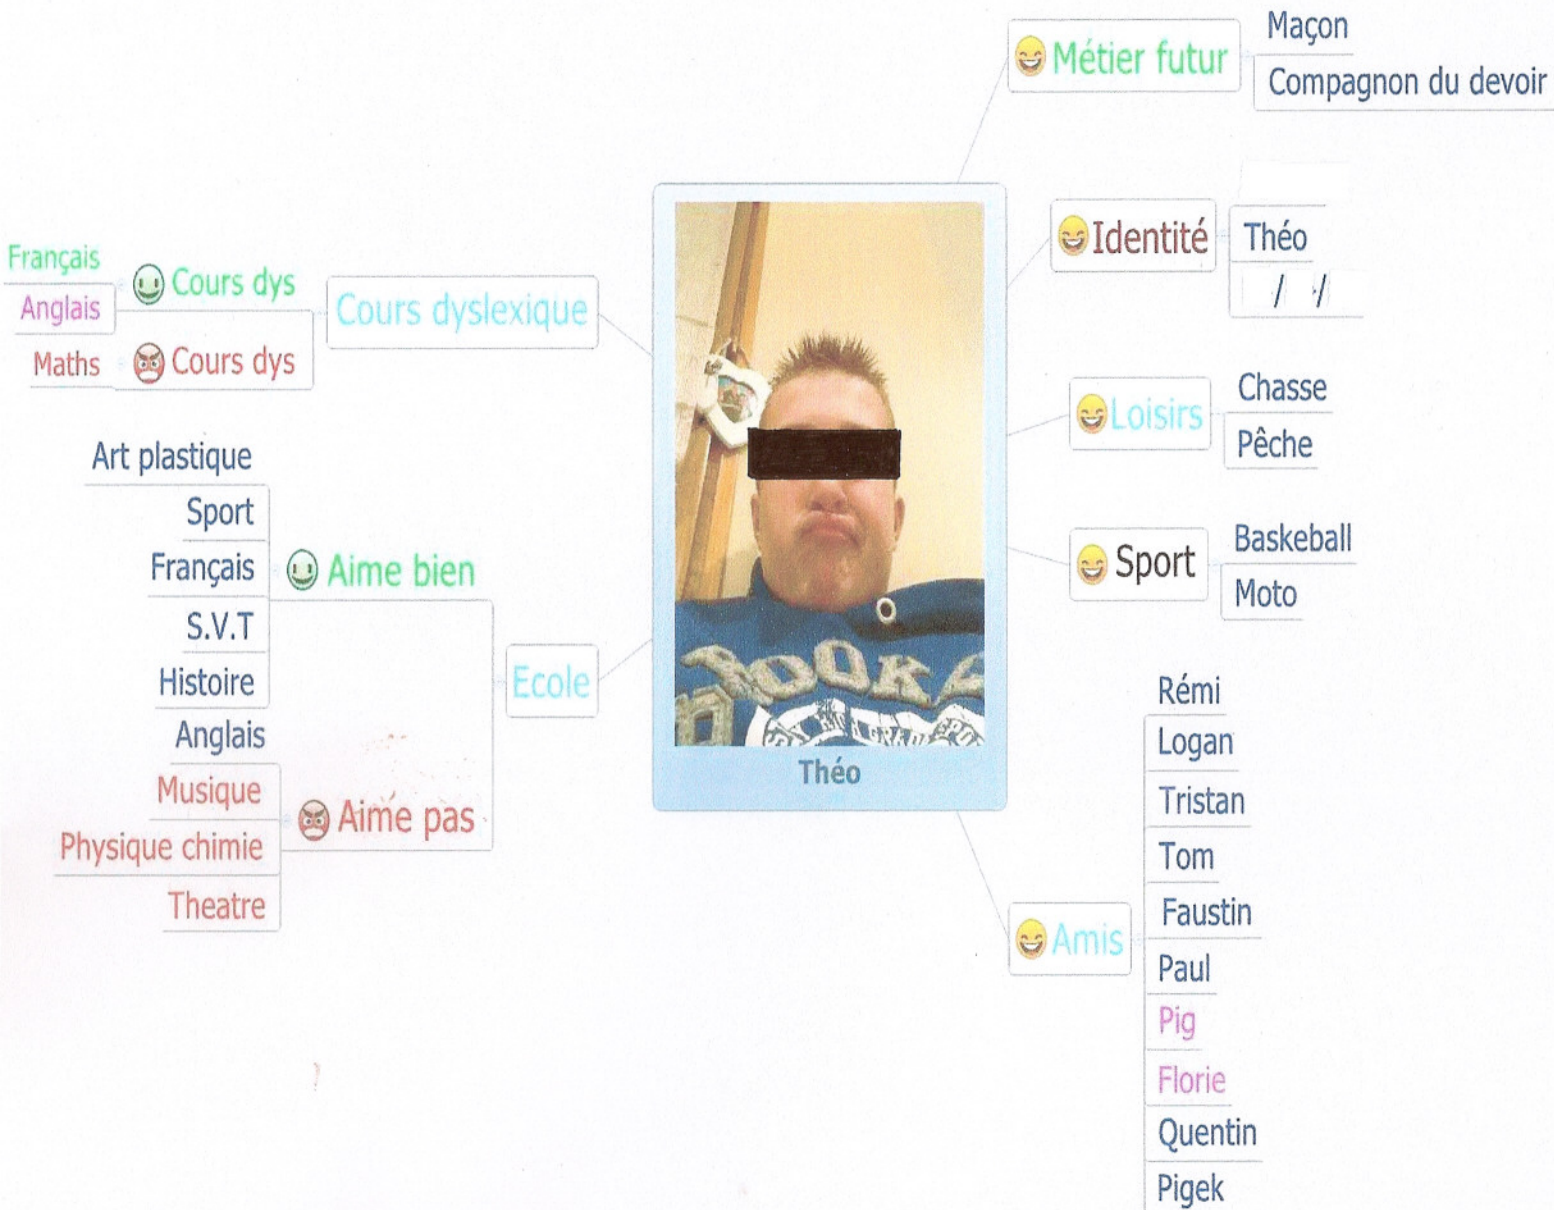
Théo

Métier futur
Maçon
Compagnon du devoir

Identité
Théo
/ /

Loisirs
Chasse
Pêche

Sport
Baskeball
Moto

Amis
Rémi
Logan
Tristan
Tom
Faustin
Paul
Pig
Florie
Quentin
Pigek

Cours dyslexique
Cours dys
Français
Anglais
Cours dys
Maths

Ecole
Aime bien
Art plastique
Sport
Français
S.V.T
Histoire
Anglais
Aime pas
Musique
Physique chimie
Theatre